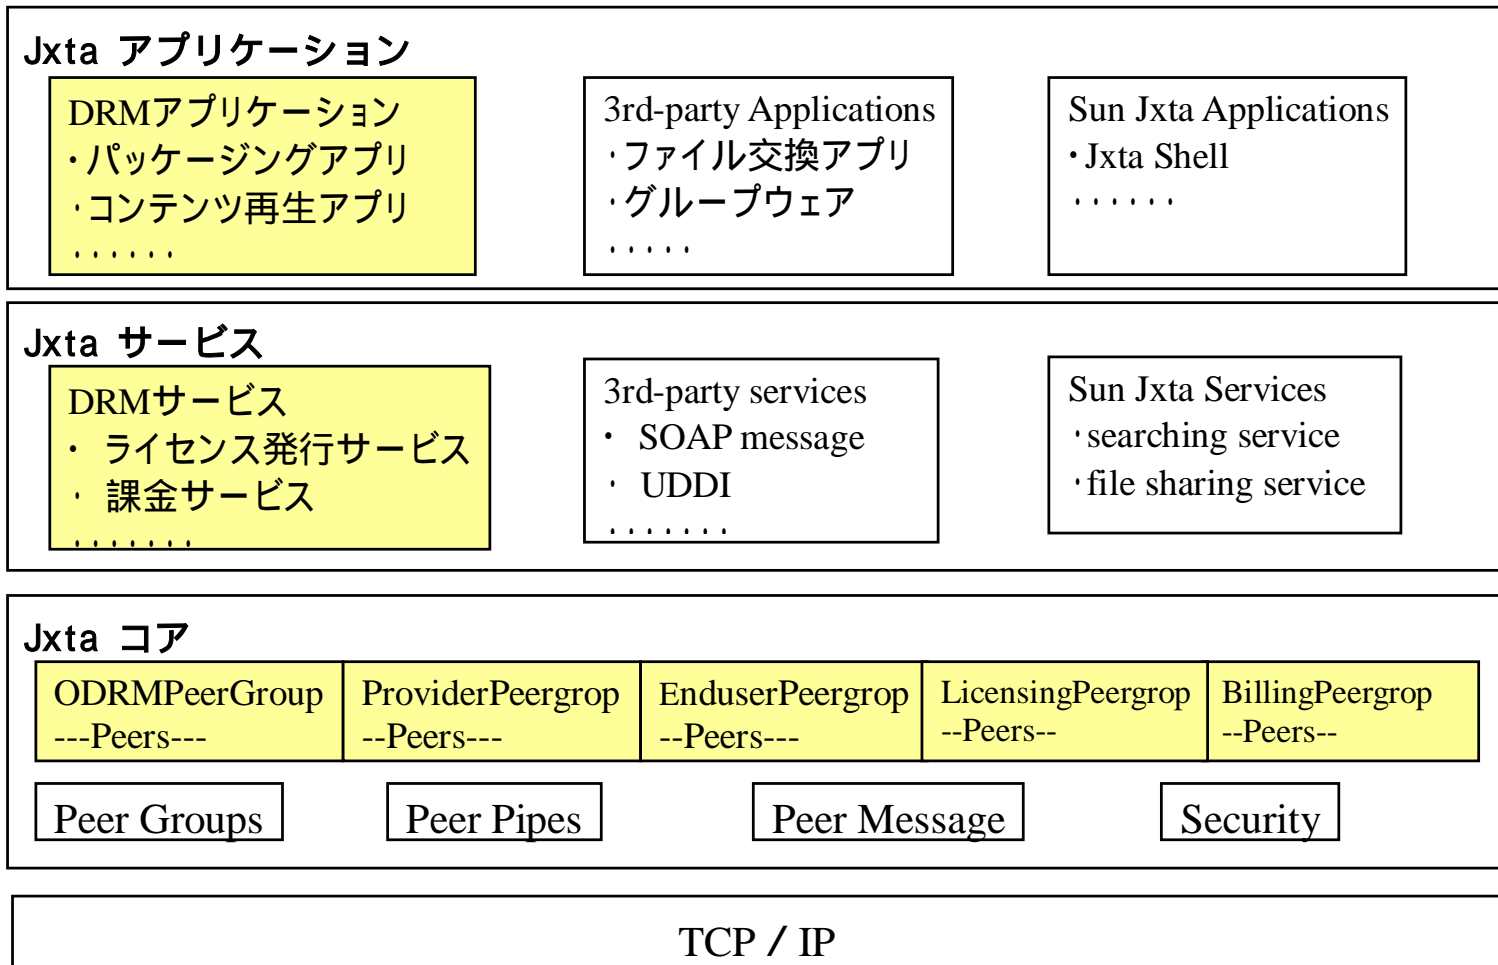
Jxta アプリケーション

DRMアプリケーション
・パッケージングアプリ
・コンテンツ再生アプリ
・・・・・・

3rd-party Applications
・ファイル交換アプリ
・グループウェア
・・・・・

Sun Jxta Applications
・Jxta Shell
・・・・・・

Jxta サービス

DRMサービス
・ ライセンス発行サービス
・ 課金サービス
・・・・・・・

3rd-party services
・ SOAP message
・ UDDI
・・・・・・・・

Sun Jxta Services
・searching service
・file sharing service

Jxta コア

| ODRMPeerGroup ---Peers--- | ProviderPeergrop --Peers--- | EnduserPeergrop --Peers--- | LicensingPeergrop --Peers-- | BillingPeergrop --Peers-- |
|---|---|---|---|---|

Peer Groups

Peer Pipes

Peer Message

Security

TCP / IP